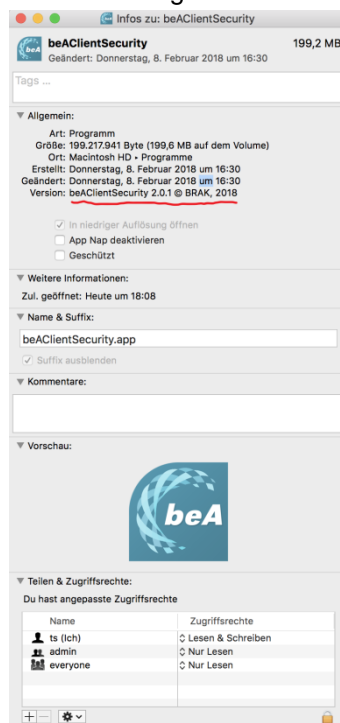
Infos zu: beAClientSecurity

beA

beAClientSecurity 199,2 MB
Geändert: Donnerstag, 8. Februar 2018 um 16:30

Tags ...

▼ Allgemein:

Art: Programm
Größe: 199.217.941 Byte (199,6 MB auf dem Volume)
Ort: Macintosh HD ▸ Programme
Erstellt: Donnerstag, 8. Februar 2018 um 16:30
Geändert: Donnerstag, 8. Februar 2018 um 16:30
Version: beAClientSecurity 2.0.1 © BRAK, 2018

In niedriger Auflösung öffnen
App Nap deaktivieren
Geschützt

▼ Weitere Informationen:

Zul. geöffnet: Heute um 18:08

▼ Name & Suffix:

beAClientSecurity.app

Suffix ausblenden

▼ Kommentare:

▼ Vorschau:

beA

▼ Teilen & Zugriffsrechte:

Du hast angepasste Zugriffsrechte

| Name | Zugriffsrechte |
|---|---|
| ts (Ich) | Lesen & Schreiben |
| admin | Nur Lesen |
| everyone | Nur Lesen |

+ −